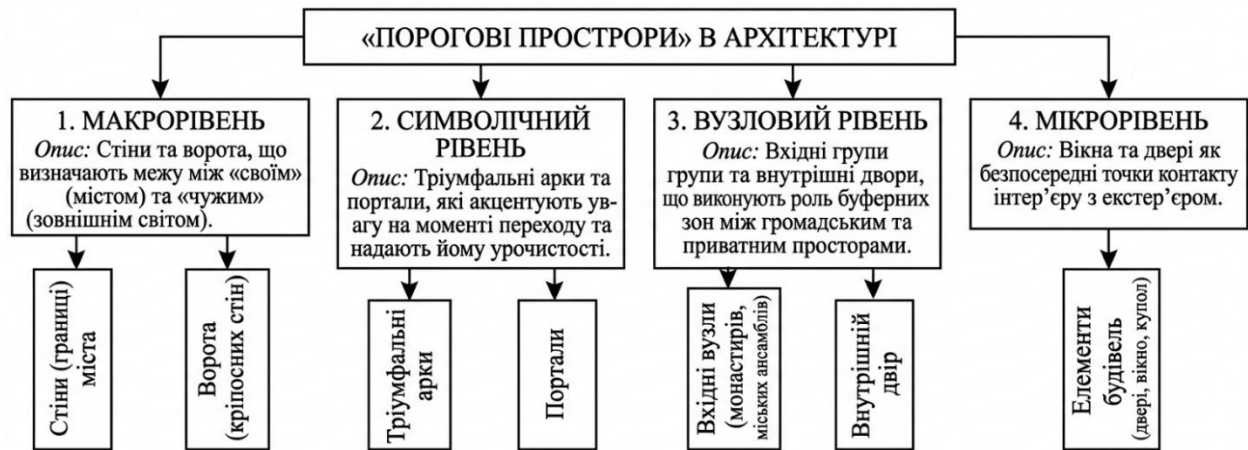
«ПОРОГОВІ ПРОСТРОРИ» В АРХІТЕКТУРІ

1. МАКРОРІВЕНЬ
*Опис:* Стіни та ворота, що визначають межу між «своїм» (містом) та «чужим» (зовнішнім світом).

Стіни (границі) міста

Ворота (кріпосних стін)

2. СИМВОЛІЧНИЙ РІВЕНЬ
*Опис:* Тріумфальні арки та портали, які акцентують увагу на моменті переходу та надають йому урочистості.

Тріумфальні арки

Портали

3. ВУЗЛОВИЙ РІВЕНЬ
*Опис:* Вхідні групи групи та внутрішні двори, що виконують роль буферних зон між громадським та приватним просторами.

Вхідні вузли (монастирів, міських ансамблів)

Внутрішній двір

4. МІКРОРІВЕНЬ
*Опис:* Вікна та двері як безпосередні точки контакту інтер'єру з екстер'єром.

Елементи будівель (двері, вікно, купол)